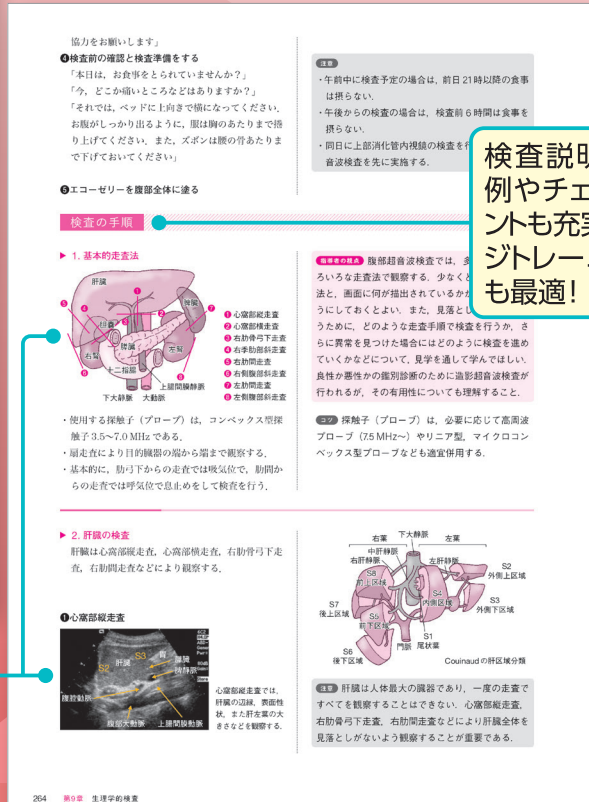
協力をお願いします」

❹検査前の確認と検査準備をする

「本日は，お食事をとられていませんか？」

「今，どこか痛いところなどはありますか？」

「それでは，ベッドに上向きで横になってください．お腹がしっかり出るように，服は胸のあたりまで捲り上げてください．また，ズボンは腰の骨あたりまで下げておいてください」

❺エコーゼリーを腹部全体に塗る

注意

・午前中に検査予定の場合は，前日21時以降の食事は摂らない．

・午後からの検査の場合は，検査前6時間は食事を摂らない．

・同日に上部消化管内視鏡の検査を行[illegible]音波検査を先に実施する．

検査説明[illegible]例やチェ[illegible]ントも充実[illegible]ジトレー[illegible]も最適！

検査の手順

▶ 1. 基本的走査法

肝臓　胆嚢　膵臓　右腎　十二指腸　左腎　下大静脈　大動脈　上腸間膜動脈

❶ 心窩部縦走査
❷ 心窩部横走査
❸ 右肋骨弓下走査
❹ 右季肋部斜走査
❺ 右肋間走査
❻ 右側腹部斜走査
❼ 左肋間走査
❽ 左側腹部斜走査

・使用する探触子（プローブ）は，コンベックス型探触子3.5～7.0 MHzである．

・扇走査により目的臓器の端から端まで観察する．

・基本的に，肋弓下からの走査では吸気位で，肋間からの走査では呼気位で息止めをして検査を行う．

指導者の視点 腹部超音波検査では，多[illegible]ろいろな走査法で観察する．少なくと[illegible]法と，画面に何が描出されているかが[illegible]うにしておくとよい．また，見落とし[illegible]うために，どのような走査手順で検査を行うか，さらに異常を見つけた場合にはどのように検査を進めていくかなどについて，見学を通して学んでほしい．良性か悪性かの鑑別診断のために造影超音波検査が行われるが，その有用性についても理解すること．

コツ 探触子（プローブ）は，必要に応じて高周波プローブ（7.5 MHz～）やリニア型，マイクロコンベックス型プローブなども適宜併用する．

▶ 2. 肝臓の検査

肝臓は心窩部縦走査，心窩部横走査，右肋骨弓下走査，右肋間走査などにより観察する．

右葉　下大静脈　左葉　中肝静脈　右肝静脈　左肝静脈　S8 前上区域　S2 外側上区域　S4 内側区域　S3 外側下区域　S7 後上区域　S5 前下区域　S1 尾状葉　門脈　S6 後下区域

Couinaudの肝区域分類

❶心窩部縦走査

S3　S2　肝臓　胃　膵臓　脾静脈　腹腔動脈　腹部大動脈　上腸間膜動脈

心窩部縦走査では，肝臓の辺縁，表面性状，また肝左葉の大きさなどを観察する．

注意 肝臓は人体最大の臓器であり，一度の走査ですべてを観察することはできない．心窩部縦走査，右肋骨弓下走査，右肋間走査などにより肝臓全体を見落としがないよう観察することが重要である．

264　第9章　生理学的検査